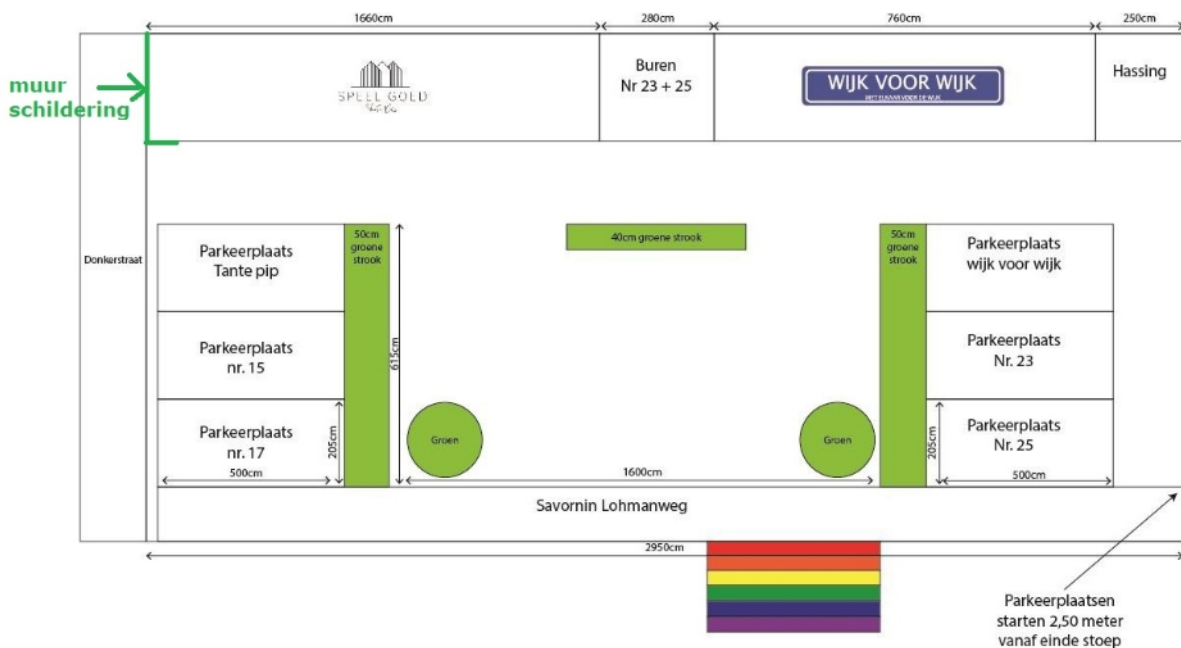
1660cm

280cm

760cm

250cm

muur schildering

SPELL GOLD

Buren Nr 23 + 25

WIJK VOOR WIJK

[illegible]

Hassing

Donkerstraat

Parkeerplaats Tante pip

50cm groene strook

40cm groene strook

50cm groene strook

Parkeerplaats wijk voor wijk

Parkeerplaats nr. 15

615cm

Parkeerplaats Nr. 23

Parkeerplaats nr. 17

205cm

Groen

Groen

205cm

Parkeerplaats Nr. 25

500cm

1600cm

500cm

Savornin Lohmanweg

2950cm

Parkeerplaatsen starten 2,50 meter vanaf einde stoep